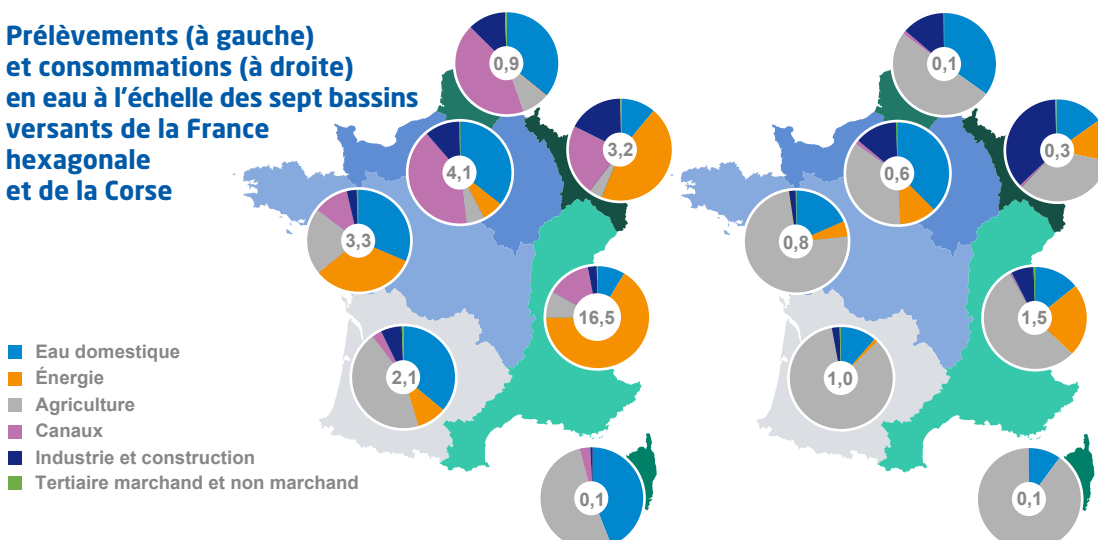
Prélèvements (à gauche) et consommations (à droite) en eau à l'échelle des sept bassins versants de la France hexagonale et de la Corse

0,9
4,1
3,2
3,3
16,5
2,1
0,1

0,1
0,6
0,3
0,8
1,5
1,0
0,1

Eau domestique
Énergie
Agriculture
Canaux
Industrie et construction
Tertiaire marchand et non marchand